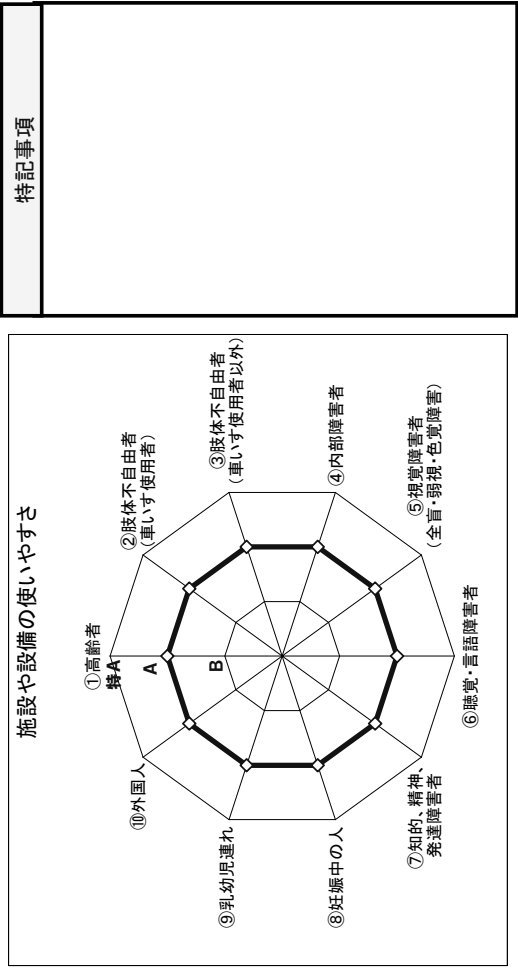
特記事項

施設や設備の使いやすさ

①高齢者
特A
A
B
②肢体不自由者（車いす使用者）
③肢体不自由者（車いす使用者以外）
④内部障害者
⑤視覚障害者（全盲・弱視・色覚障害）
⑥聴覚・言語障害者
⑦知的、精神、発達障害者
⑧妊娠中の人
⑨乳幼児連れ
⑩外国人